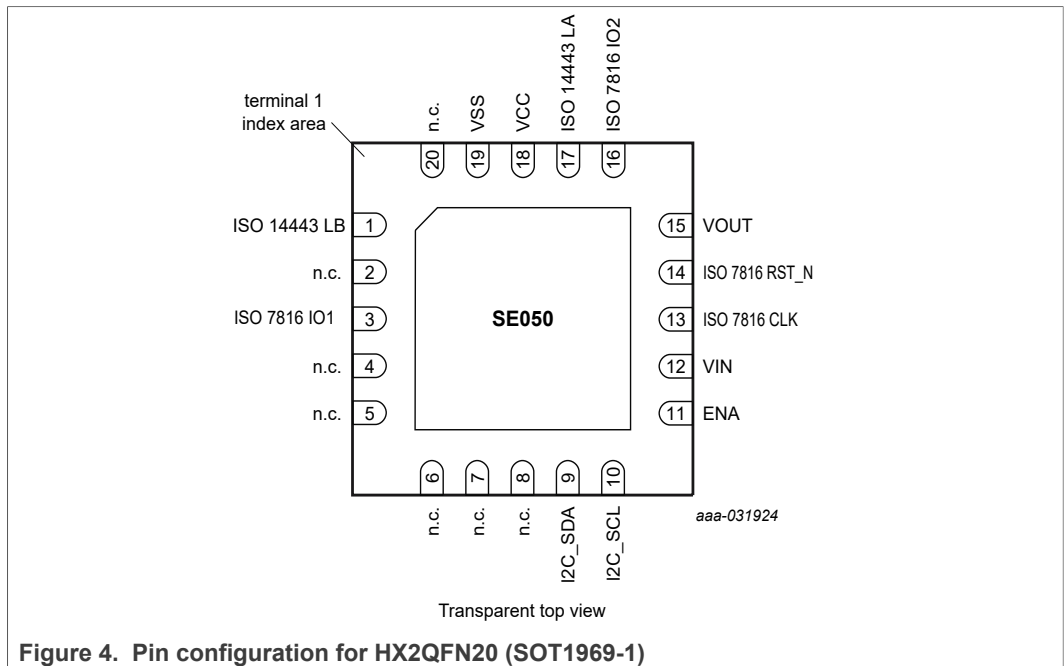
terminal 1
index area

n.c.
VSS
VCC
ISO 14443 LA
ISO 7816 IO2

20
19
18
17
16

ISO 14443 LB 1
n.c. 2
ISO 7816 IO1 3
n.c. 4
n.c. 5

SE050

15 VOUT
14 ISO 7816 RST_N
13 ISO 7816 CLK
12 VIN
11 ENA

6
7
8
9
10

n.c.
n.c.
n.c.
I2C_SDA
I2C_SCL

aaa-031924

Transparent top view

Figure 4. Pin configuration for HX2QFN20 (SOT1969-1)